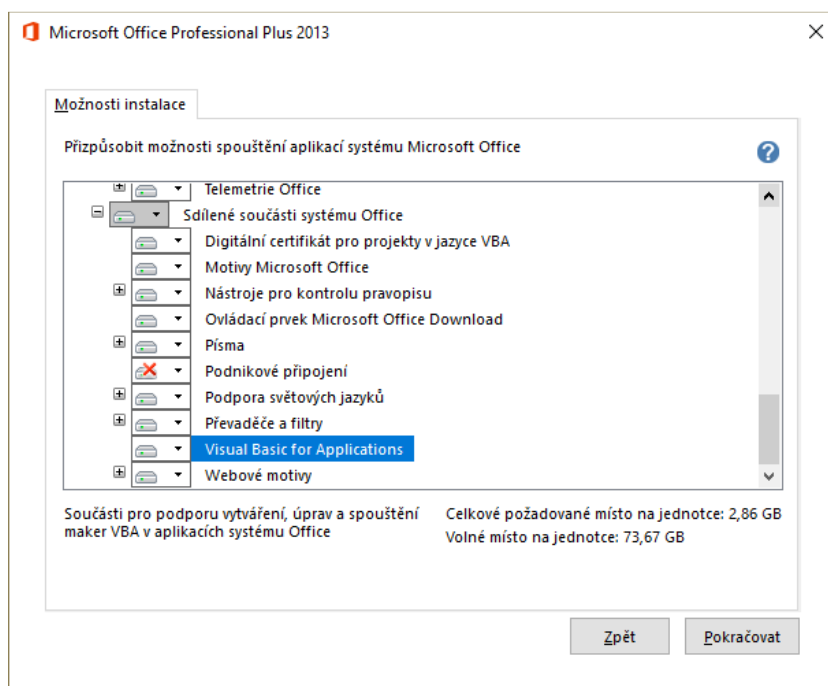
Microsoft Office Professional Plus 2013

Možnosti instalace

Přizpůsobit možnosti spouštění aplikací systému Microsoft Office

Telemetrie Office
Sdílené součásti systému Office
Digitální certifikát pro projekty v jazyce VBA
Motivy Microsoft Office
Nástroje pro kontrolu pravopisu
Ovládací prvek Microsoft Office Download
Písma
Podnikové připojení
Podpora světových jazyků
Převaděče a filtry
Visual Basic for Applications
Webové motivy

Součásti pro podporu vytváření, úprav a spouštění maker VBA v aplikacích systému Office

Celkové požadované místo na jednotce: 2,86 GB
Volné místo na jednotce: 73,67 GB

Zpět
Pokračovat